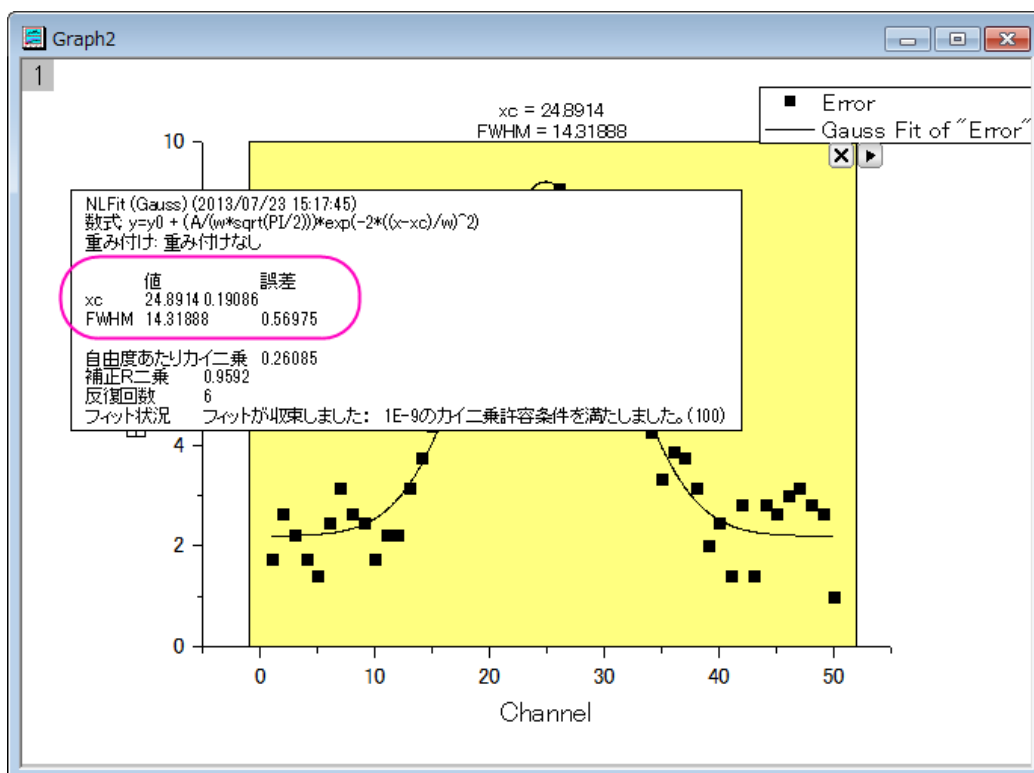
Graph2

1

xc = 24.8914
FWHM = 14.31888

Error
Gauss Fit of "Error"

NLFit (Gauss) (2013/07/23 15:17:45)
数式 y=y0 + (A/(w*sqrt(PI/2)))*exp(-2*((x-xc)/w)^2)
重み付け: 重み付けなし

| | 値 | 誤差 |
|---|---|---|
| xc | 24.8914 | 0.19086 |
| FWHM | 14.31888 | 0.56975 |

自由度あたりカイ二乗 0.26085
補正R二乗 0.9592
反復回数 6
フィット状況 フィットが収束しました: 1E-9のカイ二乗許容条件を満たしました。(100)

10
4
2
0

0 10 20 30 40 50

Channel